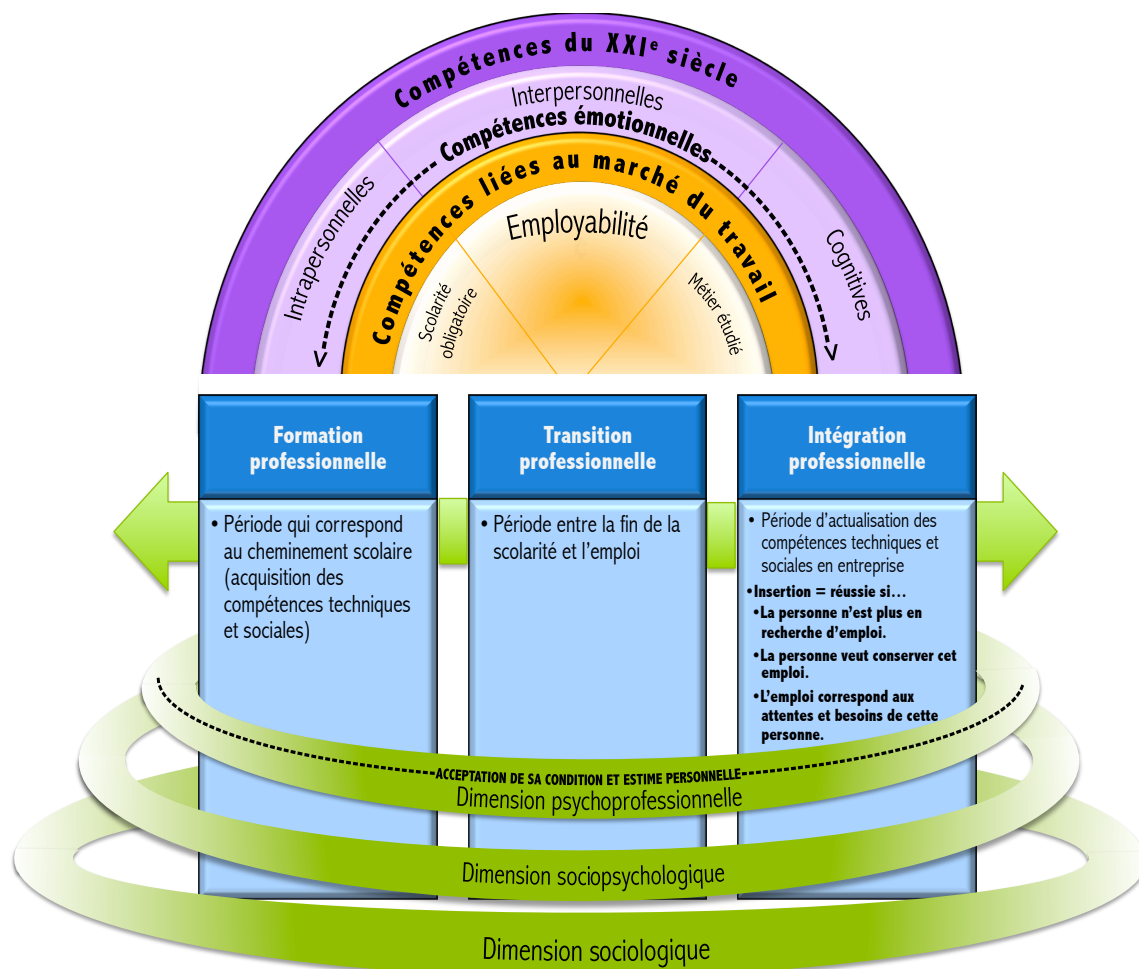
Compétences du XXI$^e$ siècle

Interpersonnelles

Intrapersonnelles

Cognitives

Compétences émotionnelles

Compétences liées au marché du travail

Employabilité

Scolarité obligatoire

Métier étudié

Formation professionnelle

• Période qui correspond au cheminement scolaire (acquisition des compétences techniques et sociales)

Transition professionnelle

• Période entre la fin de la scolarité et l'emploi

Intégration professionnelle

• Période d'actualisation des compétences techniques et sociales en entreprise

•Insertion = réussie si…

•La personne n'est plus en recherche d'emploi.

•La personne veut conserver cet emploi.

•L'emploi correspond aux attentes et besoins de cette personne.

ACCEPTATION DE SA CONDITION ET ESTIME PERSONNELLE

Dimension psychoprofessionnelle

Dimension sociopsychologique

Dimension sociologique